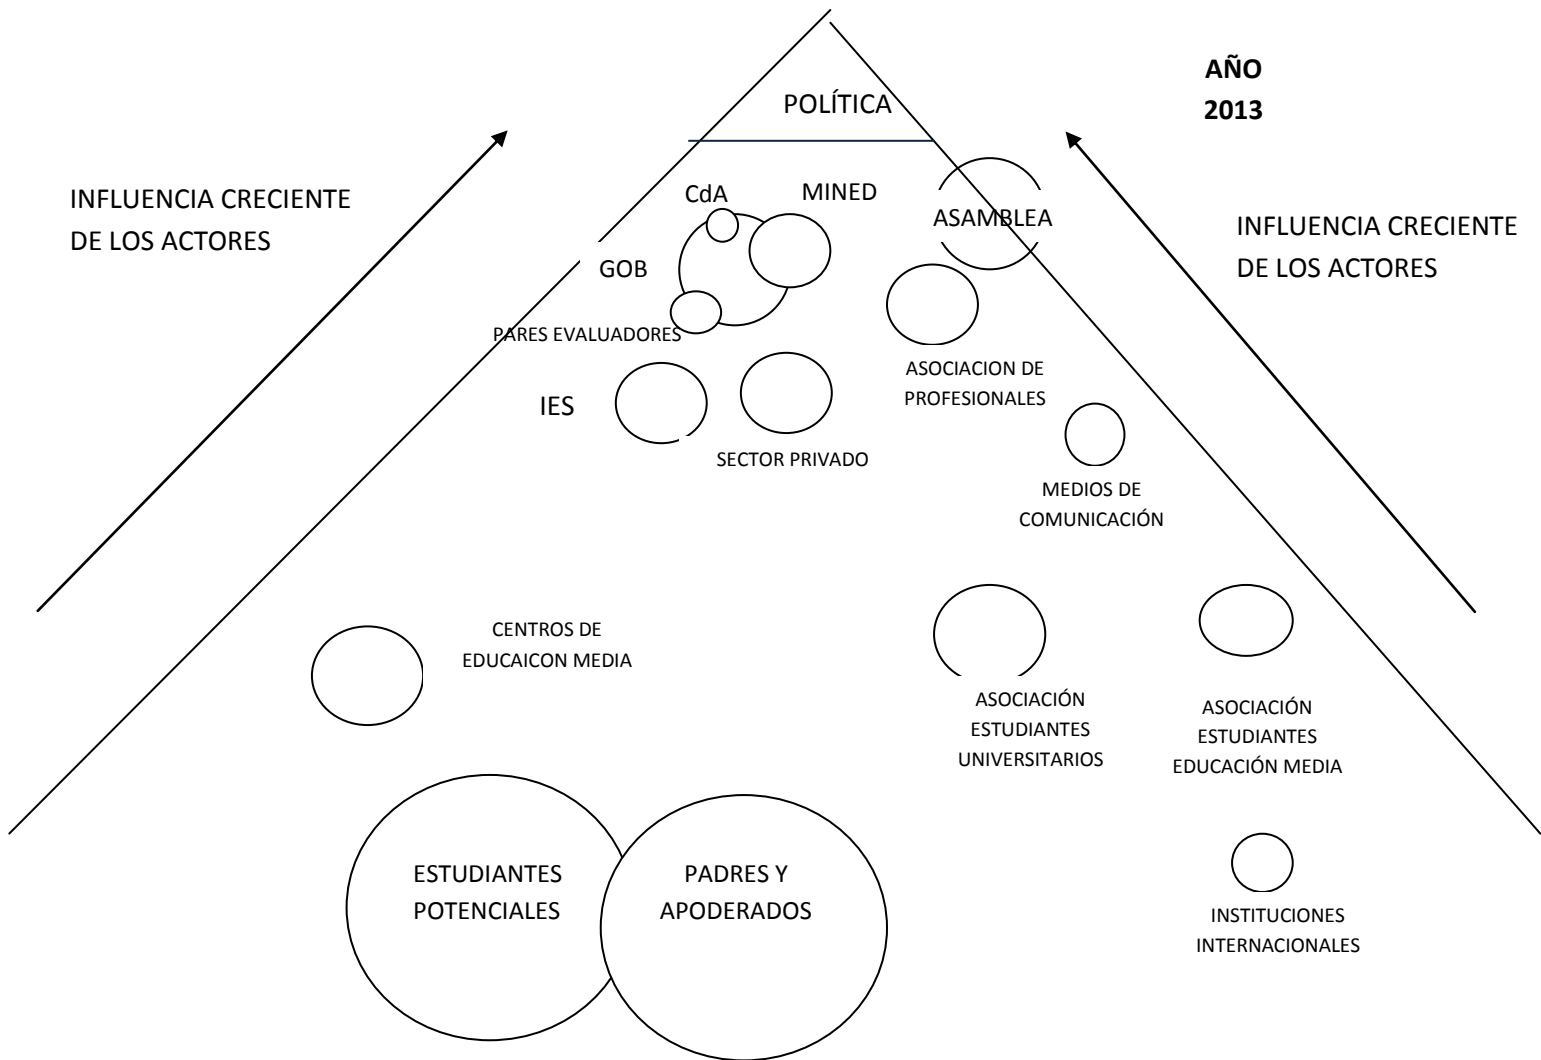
POLÍTICA

AÑO
2013

INFLUENCIA CRECIENTE DE LOS ACTORES

INFLUENCIA CRECIENTE DE LOS ACTORES

CdA

MINED

ASAMBLEA

GOB

PARES EVALUADORES

ASOCIACION DE PROFESIONALES

IES

SECTOR PRIVADO

MEDIOS DE COMUNICACIÓN

CENTROS DE EDUCAICON MEDIA

ASOCIACIÓN ESTUDIANTES UNIVERSITARIOS

ASOCIACIÓN ESTUDIANTES EDUCACIÓN MEDIA

ESTUDIANTES POTENCIALES

PADRES Y APODERADOS

INSTITUCIONES INTERNACIONALES